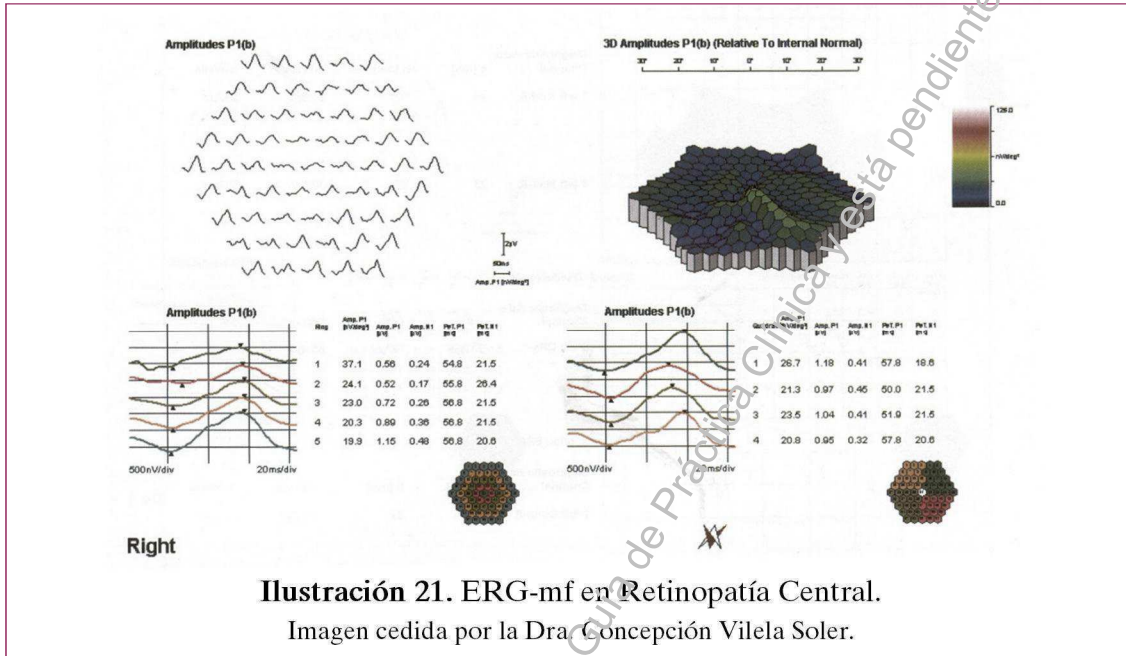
Amplitudes P1(b)

3D Amplitudes P1(b) (Relative To Internal Normal)

30° 20° 10° 0° 10° 20° 30°

128.0

nV/deg²

0.0

2µV

50ms

Amp. P1 [nV/deg²]

Amplitudes P1(b)

| Ring | Amp. P1 [nV/deg²] | Amp. P1 [µV] | Amp. N1 [µV] | PeT. P1 [ms] | PeT. N1 [ms] |
|---|---|---|---|---|---|
| 1 | 37.1 | 0.56 | 0.24 | 54.8 | 21.5 |
| 2 | 24.1 | 0.52 | 0.17 | 55.8 | 26.4 |
| 3 | 23.0 | 0.72 | 0.26 | 56.8 | 21.5 |
| 4 | 20.3 | 0.89 | 0.36 | 56.8 | 21.5 |
| 5 | 19.9 | 1.15 | 0.48 | 56.8 | 20.6 |

500nV/div 20ms/div

Amplitudes P1(b)

| Quadrant | Amp. P1 [nV/deg²] | Amp. P1 [µV] | Amp. N1 [µV] | PeT. P1 [ms] | PeT. N1 [ms] |
|---|---|---|---|---|---|
| 1 | 26.7 | 1.18 | 0.41 | 57.8 | 18.6 |
| 2 | 21.3 | 0.97 | 0.46 | 50.0 | 21.5 |
| 3 | 23.5 | 1.04 | 0.41 | 51.9 | 21.5 |
| 4 | 20.8 | 0.95 | 0.32 | 57.8 | 20.6 |

500nV/div 20ms/div

Right

Ilustración 21. ERG-mf en Retinopatía Central.
Imagen cedida por la Dra. Concepción Vilela Soler.

Guía de Práctica Clínica y está pendiente